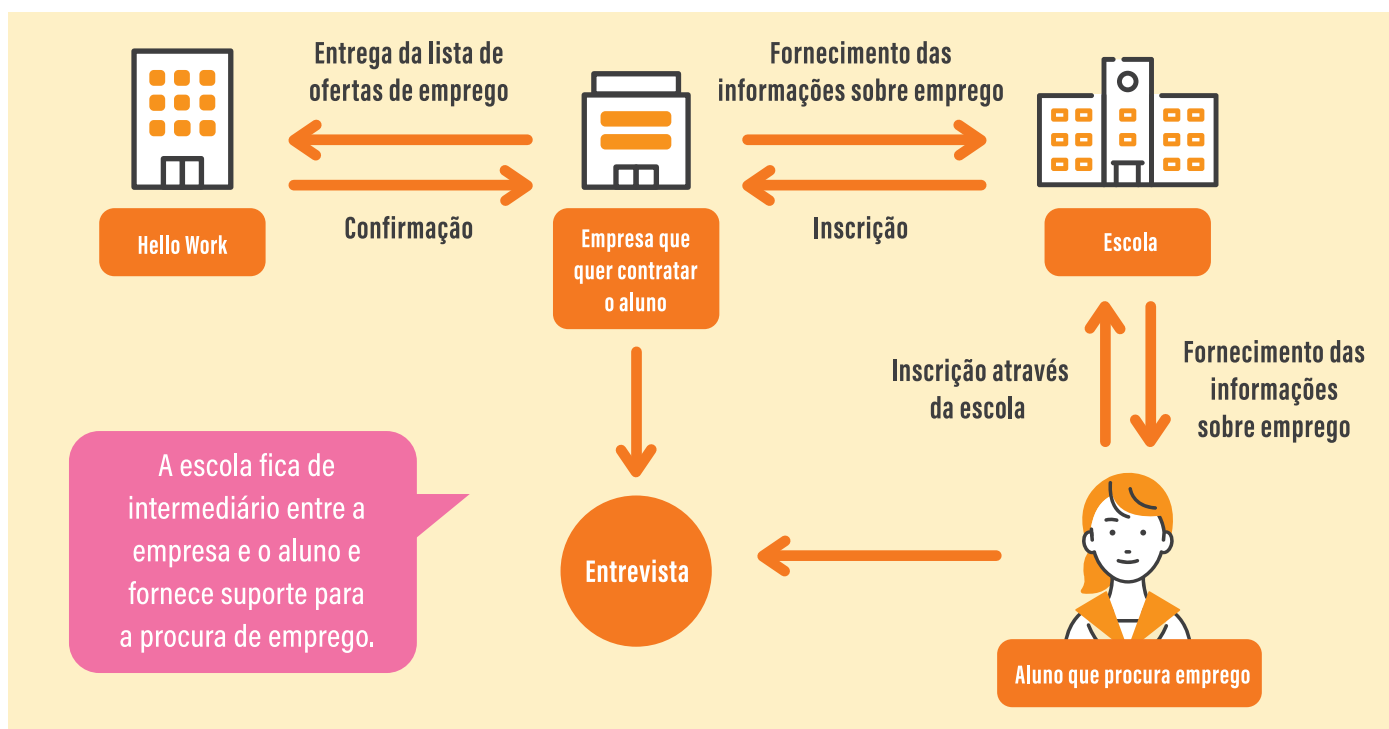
Entrega da lista de ofertas de emprego

Confirmação

Hello Work

Empresa que quer contratar o aluno

Fornecimento das informações sobre emprego

Inscrição

Escola

Inscrição através da escola

Fornecimento das informações sobre emprego

A escola fica de intermediário entre a empresa e o aluno e fornece suporte para a procura de emprego.

Entrevista

Aluno que procura emprego